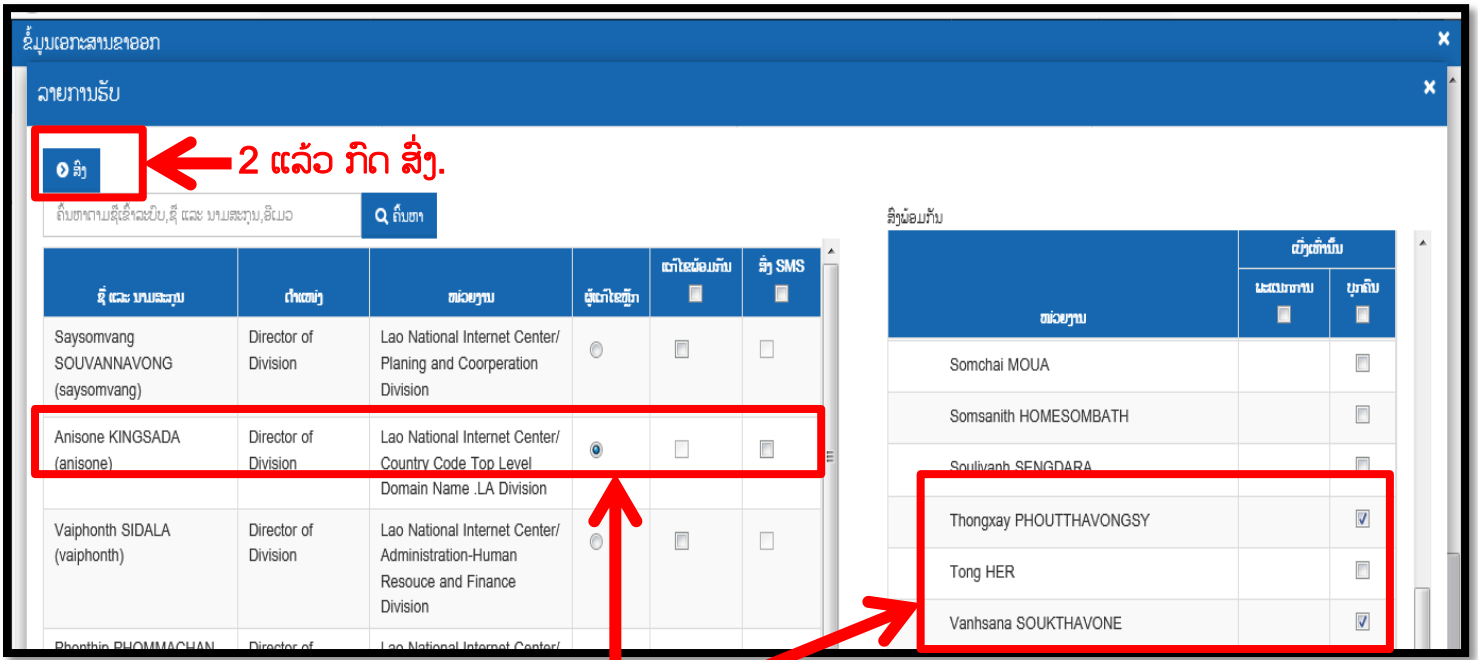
ຂໍ້ມູນເອກະສານຂາອອກ ×

ລາຍການຮັບ ×

ສົ່ງ

2 แล้ว ກົດ ສົ່ງ.

ຄົ້ນຫາຕາມຊື່ເຂົ້າລະບົບ, ຊື່ ແລະ ນາມສະກຸນ,ອີເມວ

ຄົ້ນຫາ

| ຊື່ ແລະ ນາມສະກຸນ | ຕຳແໜ່ງ | ໜ່ວຍງານ | ຜູ້ເບິ່ງແຍງຫຼັກ | ເບິ່ງພ້ອມກັນ | ສົ່ງ SMS |
|---|---|---|---|---|---|
| Saysomvang SOUVANNAVONG (saysomvang) | Director of Division | Lao National Internet Center/ Planing and Coorperation Division | | | |
| Anisone KINGSADA (anisone) | Director of Division | Lao National Internet Center/ Country Code Top Level Domain Name .LA Division | | | |
| Vaiphonth SIDALA (vaiphonth) | Director of Division | Lao National Internet Center/ Administration-Human Resouce and Finance Division | | | |
| Phonthip PHOMMACHAN | Director of | Lao National Internet Center/ | | | |

ສົ່ງພ້ອມກັນ

| ໜ່ວຍງານ | ລະແວມການ | ບຸກຄົນ |
|---|---|---|
| Somchai MOUA | | |
| Somsanith HOMESOMBATH | | |
| Soulivanh SENGDARA | | |
| Thongxay PHOUTTHAVONGSY | | |
| Tong HER | | |
| Vanhsana SOUKTHAVONE | | |